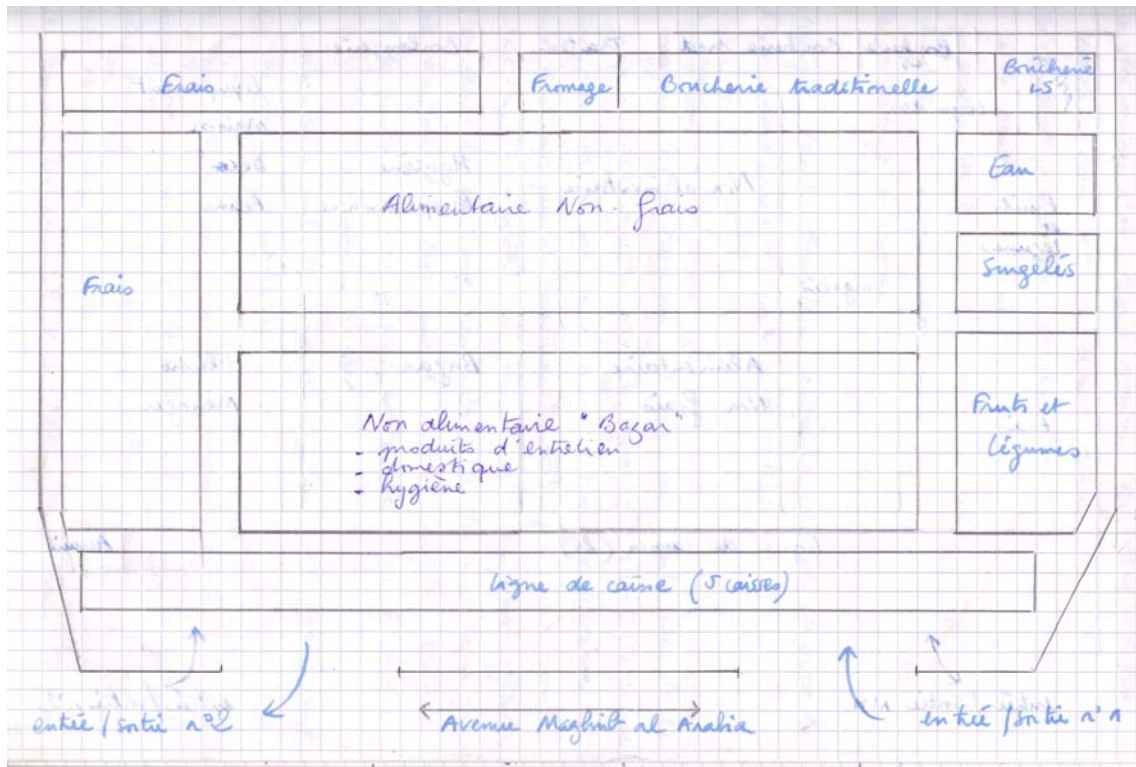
Frais

Fromage

Boucherie traditionnelle

Boucherie LS

Alimentaire Non-frais

Eau

Frais

Surgelés

Non alimentaire "Bazar"
- produits d'entretien
- domestique
- hygiène

Fruits et Légumes

Ligne de caisse (5 caisses)

entrée / sortie n°2

Avenue Maghrib al Arabia

entrée / sortie n°1